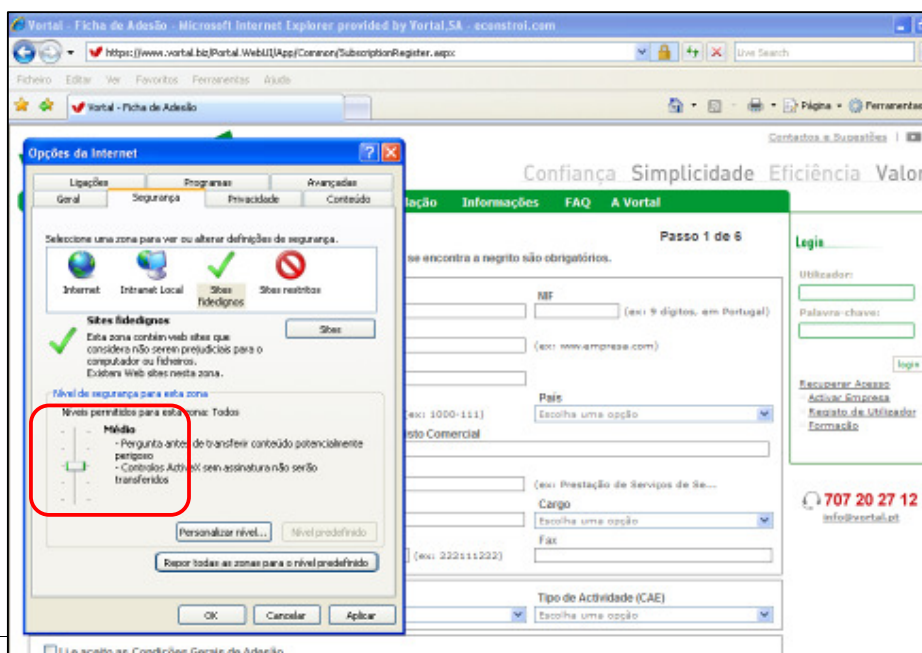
Vortal - Ficha de Adesão - Microsoft Internet Explorer provided by Vortal,SA - econstroi.com

https://www.vortal.biz/Portal.WebUI/App/Common/SubscriptionRegister.aspx

Live Search

Ficheiro Editar Ver Favoritos Ferramentas Ajuda

Vortal - Ficha de Adesão

Página Ferramentas

Contactos e Sugestões

Confiança Simplicidade Eficiência Valor

lação Informações FAQ A Vortal

Passo 1 de 6

se encontra a negrito são obrigatórios.

NIF

(ex: 9 dígitos, em Portugal)

(ex: www.empresa.com)

País

(ex: 1000-111)

Escolha uma opção

isto Comercial

(ex: Prestação de Serviços de Se...

Cargo

Escolha uma opção

Fax

(ex: 222111232)

Tipo de Actividade (CAE)

Escolha uma opção

Li e aceito as Condições Gerais de Adesão

Login

Utilizador:

Palavra-chave:

login

Recuperar Acesso

Activar Empresa

Registo de Utilizador

Formação

707 20 27 12

info@vortal.pt

Opções da Internet

Ligações Programas Avançadas

Geral Segurança Privacidade Conteúdo

Seleccione uma zona para ver ou alterar definições de segurança.

Internet Intranet Local Sites fidedignos Sites restritos

Sites fidedignos

Sites

Esta zona contém web sites que considera não serem prejudiciais para o computador ou ficheiros.
Existem Web sites nesta zona.

Nível de segurança para esta zona

Níveis permitidos para esta zona: Todos

Médio

- Pergunta antes de transferir conteúdo potencialmente perigoso
- Controlos ActiveX sem assinatura não serão transferidos

Personalizar nível... Nível predefinido

Repor todas as zonas para o nível predefinido

OK Cancelar Aplicar